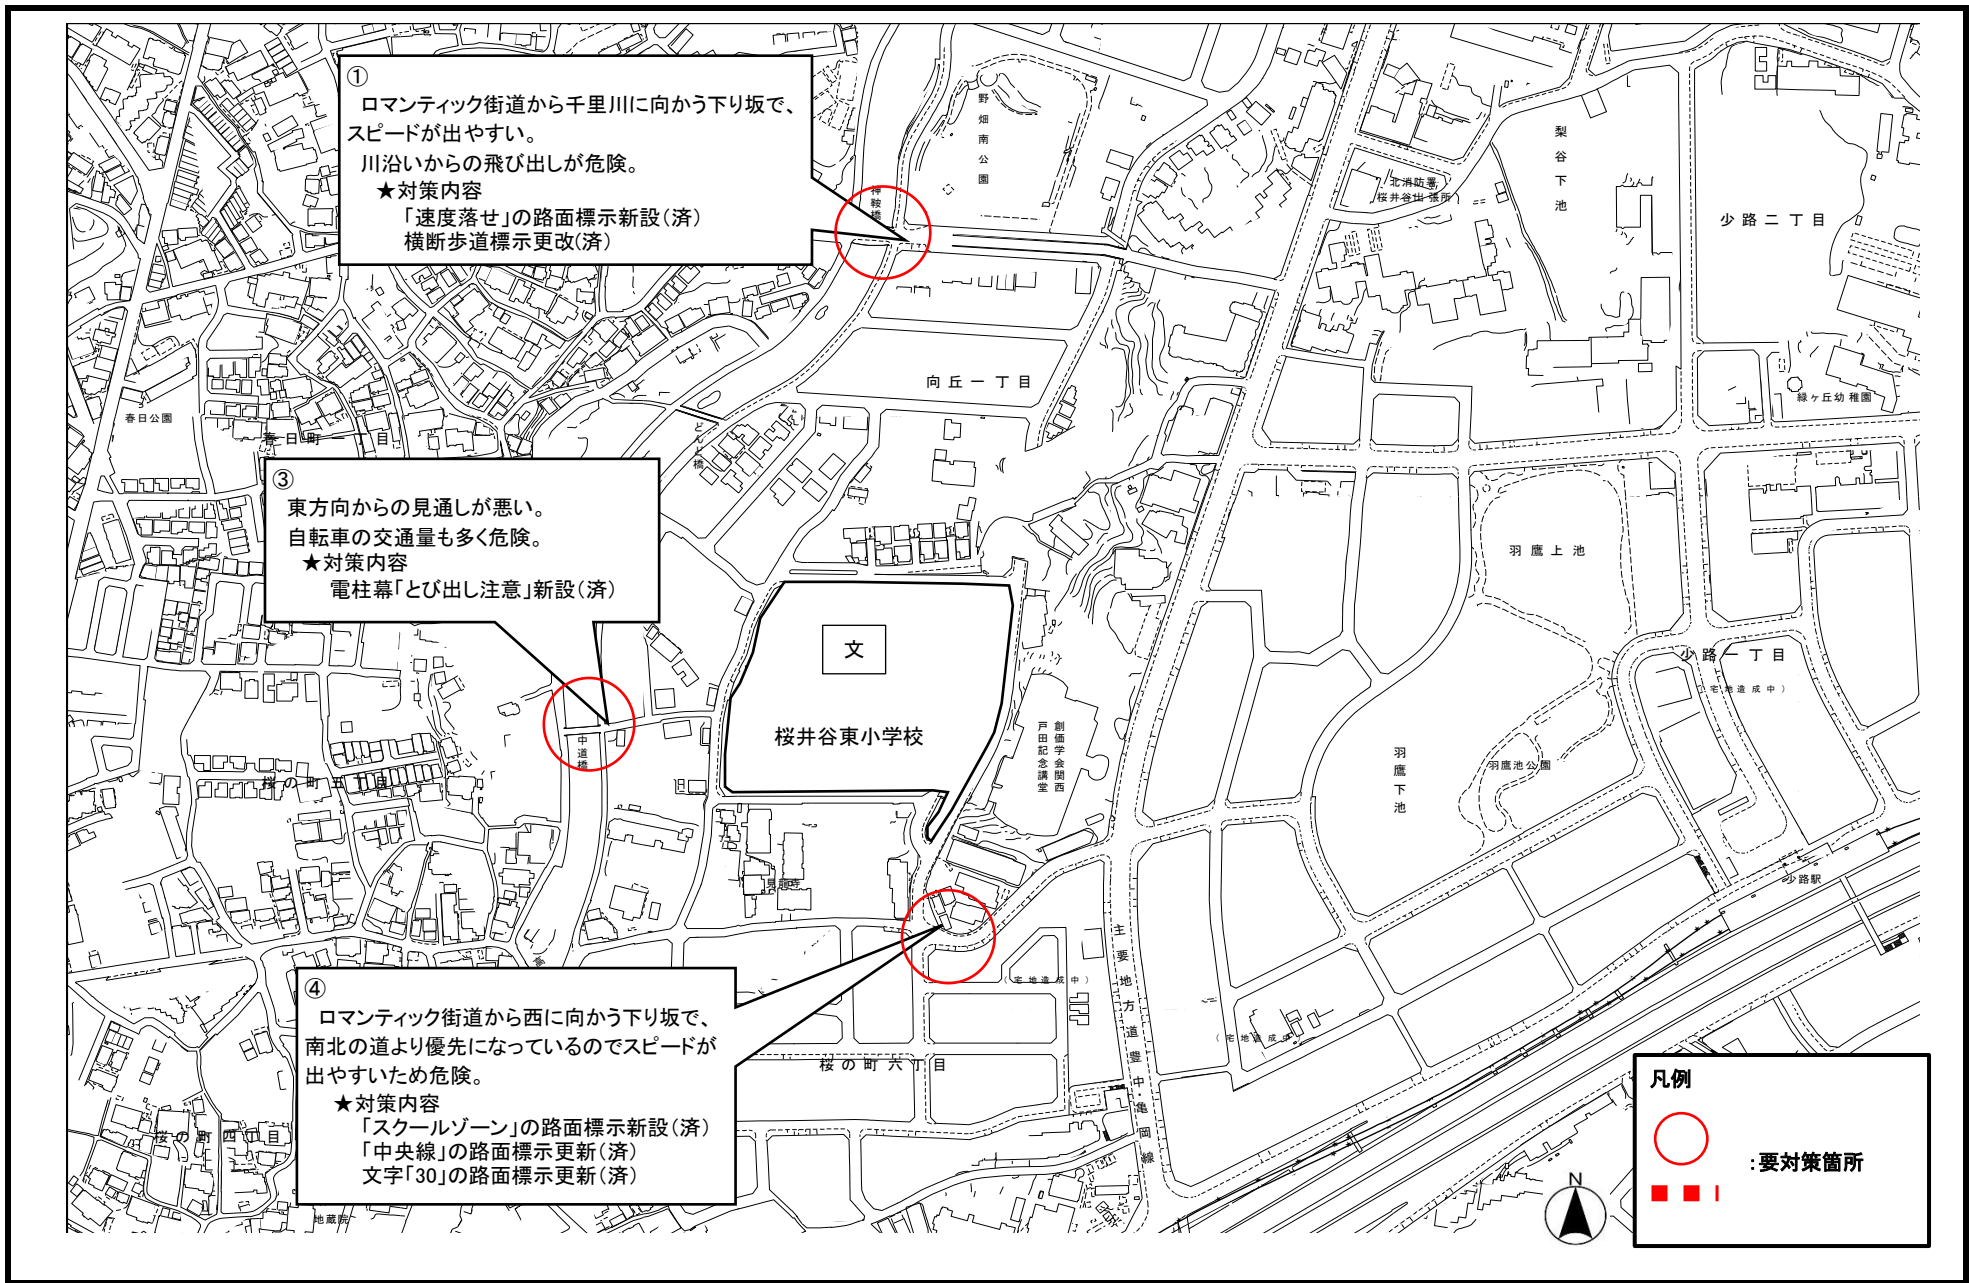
①
ロマンティック街道から千里川に向かう下り坂で、スピードが出やすい。
川沿いからの飛び出しが危険。
★対策内容
「速度落せ」の路面標示新設(済)
横断歩道標示更改(済)

③
東方向からの見通しが悪い。
自転車の交通量も多く危険。
★対策内容
電柱幕「とび出し注意」新設(済)

④
ロマンティック街道から西に向かう下り坂で、南北の道より優先になっているのでスピードが出やすいため危険。
★対策内容
「スクールゾーン」の路面標示新設(済)
「中央線」の路面標示更新(済)
文字「30」の路面標示更新(済)

野畑南公園
梨谷下池
北消防署桜井谷出張所
少路二丁目
向丘一丁目
緑ヶ丘幼稚園
春日公園
春日町一丁目
どんど橋
羽鷹上池
文
桜井谷東小学校
少路一丁目
(宅地造成中)
創価学会関西戸田記念講堂
羽鷹池公園
羽鷹下池
中道橋
桜の町五丁目
少路駅
主要地方道豊中亀岡線
(宅地造成中)
(宅地造成中)
桜の町六丁目
桜の町四丁目
地蔵院
N

凡例
:要対策箇所